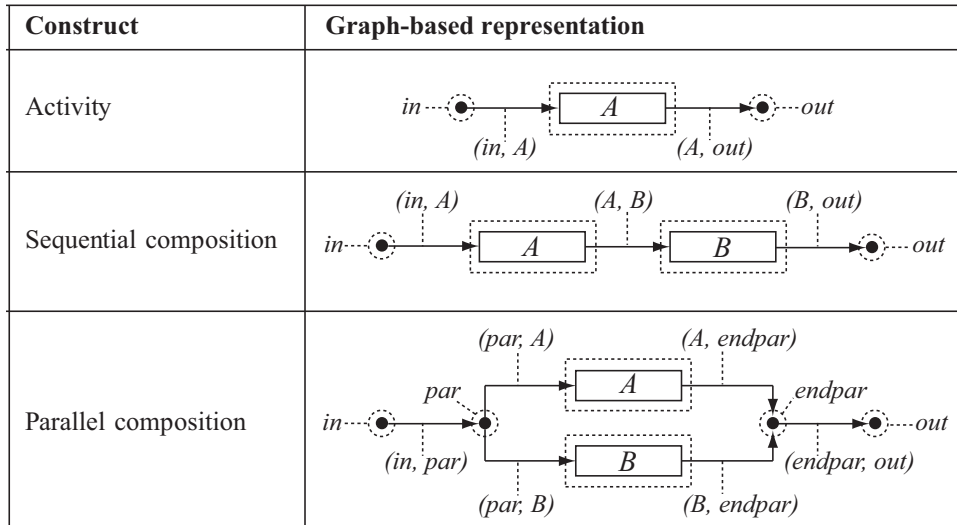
| Construct | Graph-based representation |
|---|---|
| Activity | *in* *A* *out* *(in, A)* *(A, out)* |
| Sequential composition | *(in, A)* *(A, B)* *(B, out)* *in* *A* *B* *out* |
| Parallel composition | *(par, A)* *(A, endpar)* *par* *A* *endpar* *in* *out* *(in, par)* *B* *(endpar, out)* *(par, B)* *(B, endpar)* |